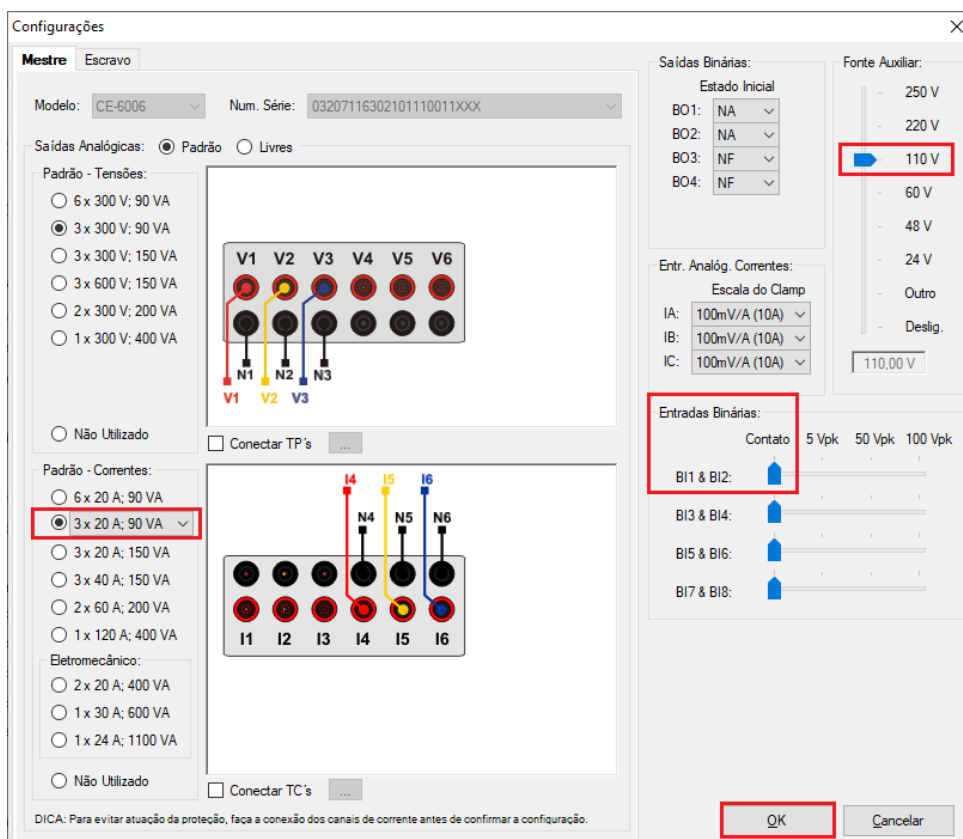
Configurações

Mestre Escravo

Modelo: CE-6006 Num. Série: 03207116302101110011XXX

Saídas Analógicas: Padrão Livres

Padrão - Tensões:
6 x 300 V; 90 VA
3 x 300 V; 90 VA
3 x 300 V; 150 VA
3 x 600 V; 150 VA
2 x 300 V; 200 VA
1 x 300 V; 400 VA

Não Utilizado

V1 V2 V3 V4 V5 V6
N1 N2 N3
V1 V2 V3

Conectar TP´s ...

Padrão - Correntes:
6 x 20 A; 90 VA
3 x 20 A; 90 VA
3 x 20 A; 150 VA
3 x 40 A; 150 VA
2 x 60 A; 200 VA
1 x 120 A; 400 VA

Eletromecânico:
2 x 20 A; 400 VA
1 x 30 A; 600 VA
1 x 24 A; 1100 VA

Não Utilizado

I4 I5 I6
N4 N5 N6
I1 I2 I3 I4 I5 I6

Conectar TC´s ...

Saídas Binárias:
Estado Inicial
BO1: NA
BO2: NA
BO3: NF
BO4: NF

Fonte Auxiliar:
250 V
220 V
110 V
60 V
48 V
24 V
Outro
Deslig.
110,00 V

Entr. Analóg. Correntes:
Escala do Clamp
IA: 100mV/A (10A)
IB: 100mV/A (10A)
IC: 100mV/A (10A)

Entradas Binárias:
Contato 5 Vpk 50 Vpk 100 Vpk
BI1 & BI2:
BI3 & BI4:
BI5 & BI6:
BI7 & BI8:

DICA: Para evitar atuação da proteção, faça a conexão dos canais de corrente antes de confirmar a configuração.

OK Cancelar